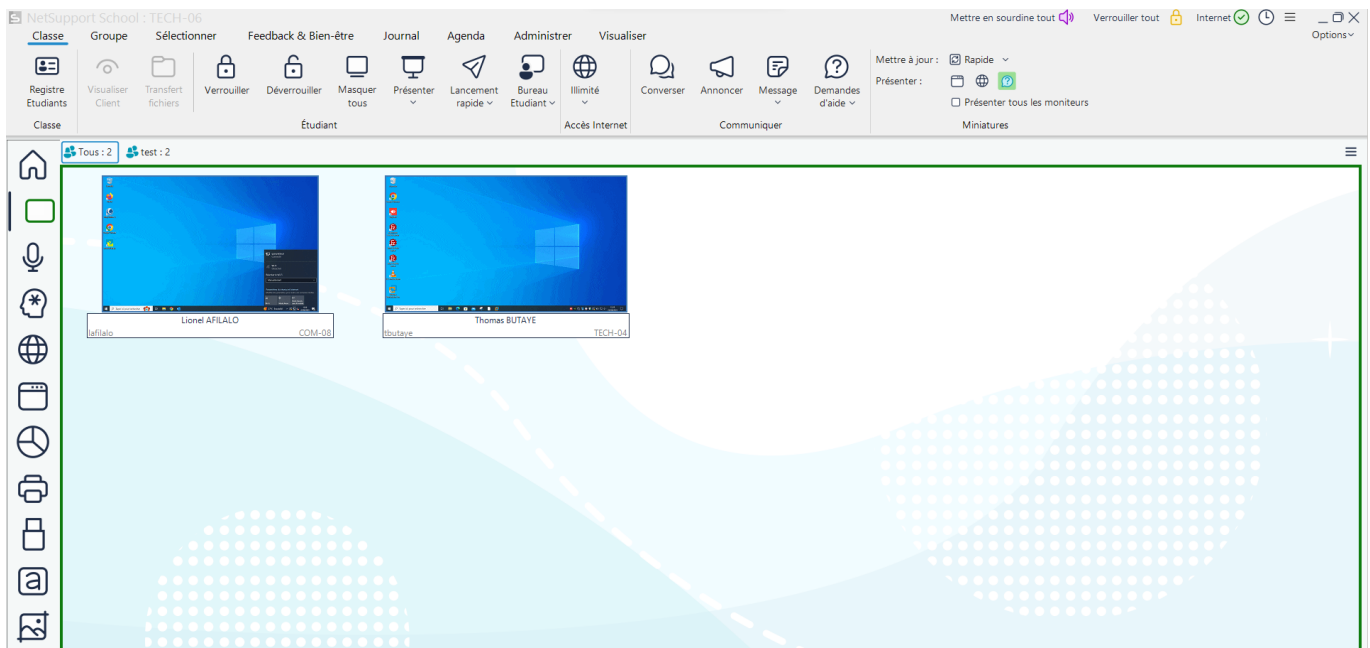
NetSupport School : TECH-06

Mettre en sourdine tout Verrouiller tout Internet

Options

Classe Groupe Sélectionner Feedback & Bien-être Journal Agenda Administrer Visualiser

Registre Etudiants

Classe

Visualiser Client Transfert fichiers Verrouiller Déverrouiller Masquer tous Présenter Lancement rapide Bureau Etudiant

Étudiant

Illimité

Accès Internet

Converser Annoncer Message Demandes d'aide

Communiquer

Mettre à jour : Rapide

Présenter :

Présenter tous les moniteurs

Miniatures

Tous : 2 test : 2

Lionel AFILALO
lafilalo COM-08

Thomas BUTAYE
tbutaye TECH-04